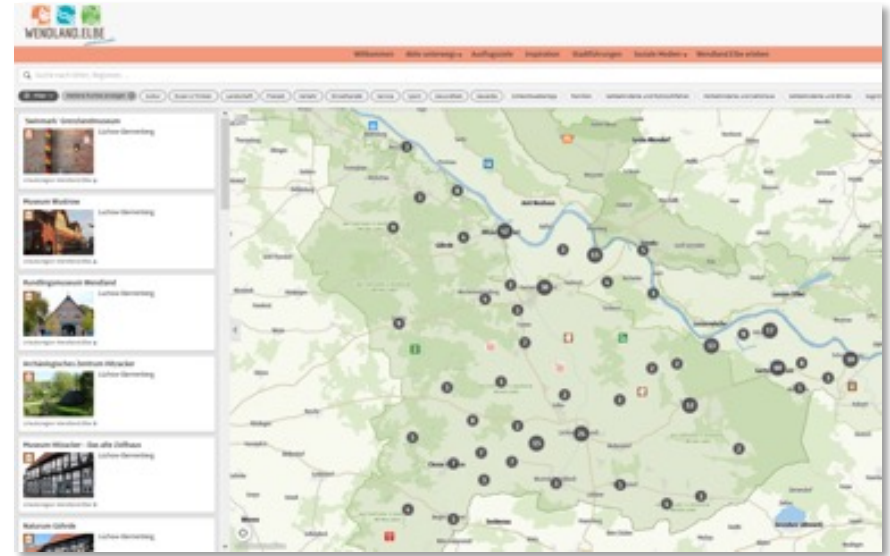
WENDLAND.ELBE

Willkommen | Aktiv unterwegs | Ausflugsziele | Inspiration | Stadtführungen | Soziale Medien | Wendland.Elbe erleben

Suche nach Orten, Regionen...

Swinmark · Grenzlandmuseum
Lüchow-Dannenberg

Museum Wustrow
Lüchow-Dannenberg

Rundlingsmuseum Wendland
Lüchow-Dannenberg

Archäologisches Zentrum Hitzacker
Lüchow-Dannenberg

Museum Hitzacker · Das alte Zollhaus
Lüchow-Dannenberg

Naturum Göhrde
Lüchow-Dannenberg